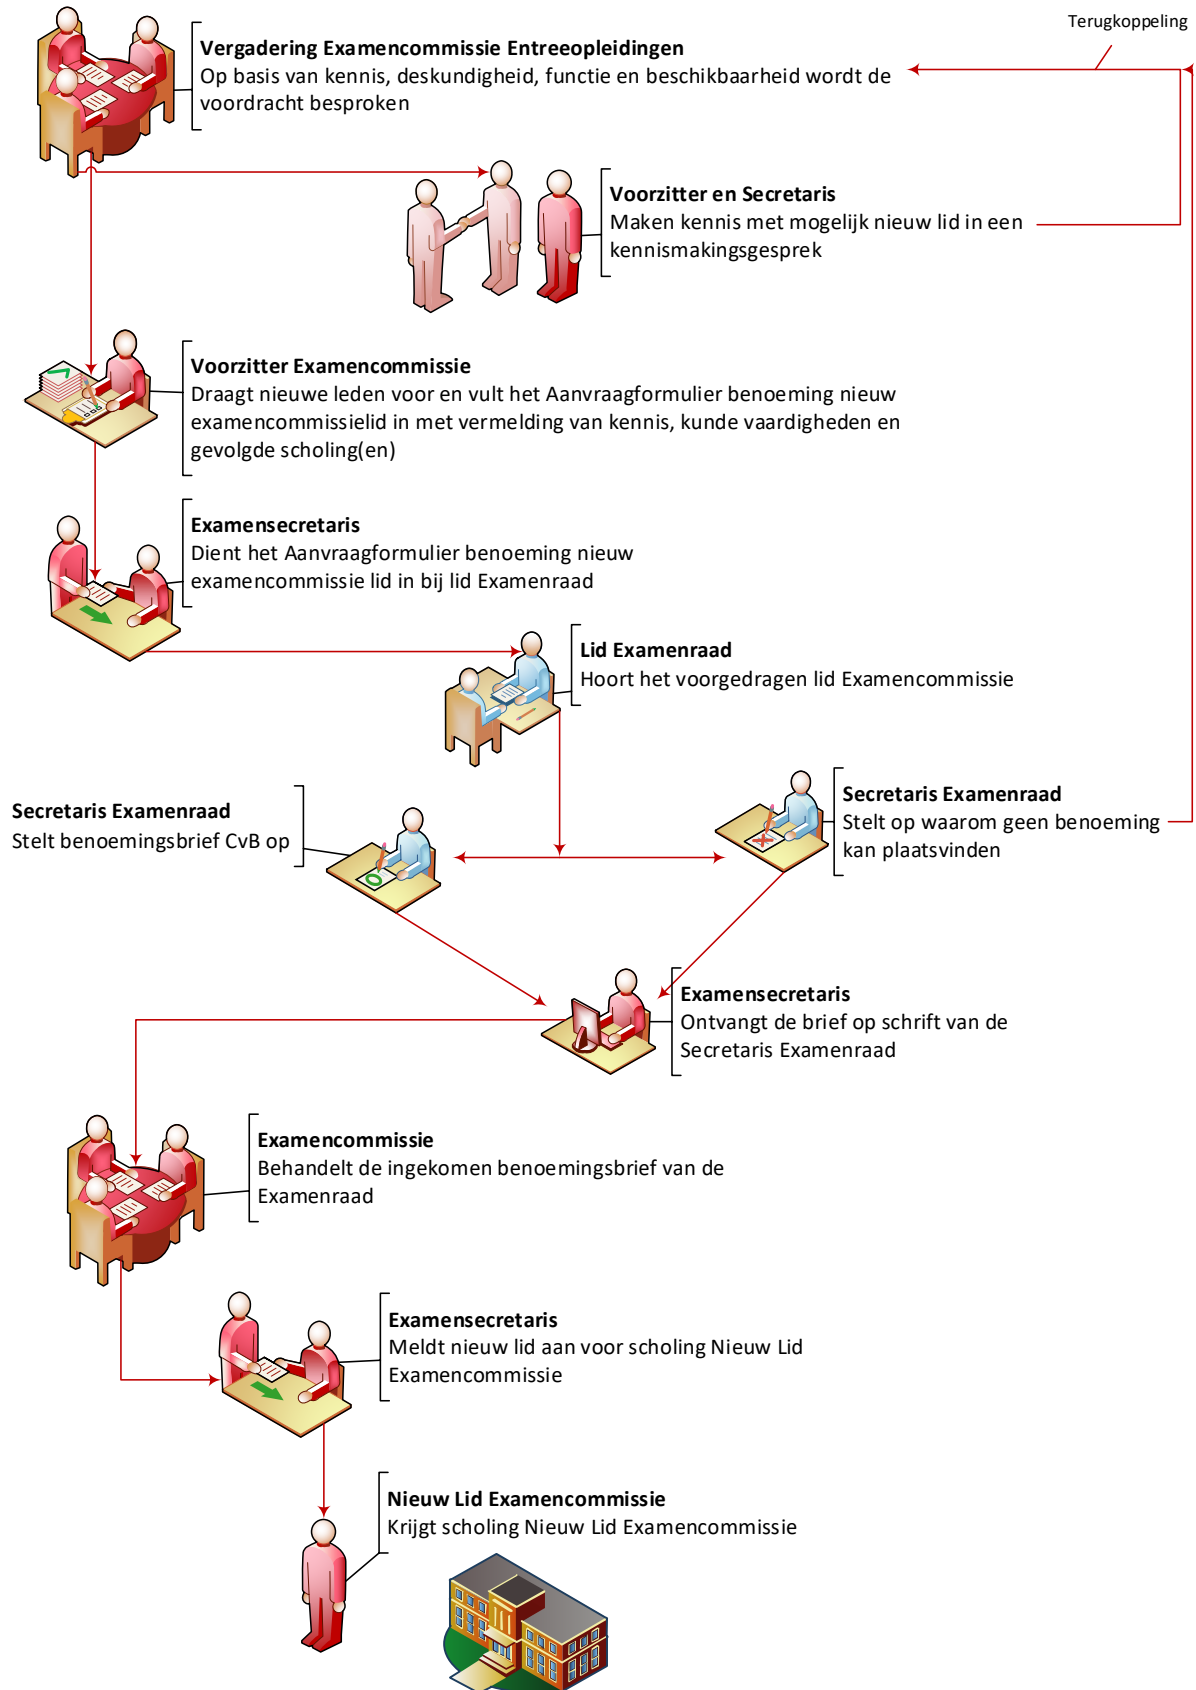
Terugkoppeling

**Vergadering Examencommissie Entreeopleidingen**
Op basis van kennis, deskundigheid, functie en beschikbaarheid wordt de voordracht besproken

**Voorzitter en Secretaris**
Maken kennis met mogelijk nieuw lid in een kennismakingsgesprek

**Voorzitter Examencommissie**
Draagt nieuwe leden voor en vult het Aanvraagformulier benoeming nieuw examencommissielid in met vermelding van kennis, kunde vaardigheden en gevolgde scholing(en)

**Examensecretaris**
Dient het Aanvraagformulier benoeming nieuw examencommissie lid in bij lid Examenraad

**Lid Examenraad**
Hoort het voorgedragen lid Examencommissie

**Secretaris Examenraad**
Stelt benoemingsbrief CvB op

**Secretaris Examenraad**
Stelt op waarom geen benoeming kan plaatsvinden

**Examensecretaris**
Ontvangt de brief op schrift van de Secretaris Examenraad

**Examencommissie**
Behandelt de ingekomen benoemingsbrief van de Examenraad

**Examensecretaris**
Meldt nieuw lid aan voor scholing Nieuw Lid Examencommissie

**Nieuw Lid Examencommissie**
Krijgt scholing Nieuw Lid Examencommissie